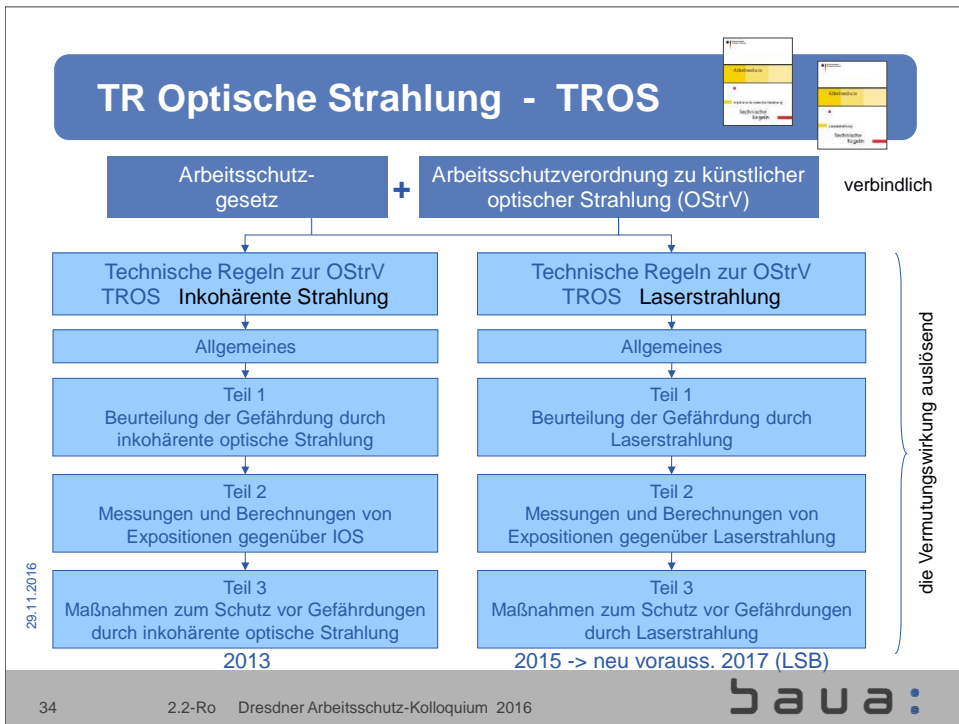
TR Optische Strahlung - TROS

Arbeitsschutzgesetz + Arbeitsschutzverordnung zu künstlicher optischer Strahlung (OStrV)

verbindlich

Technische Regeln zur OStrV
TROS Inkohärente Strahlung

Allgemeines

Teil 1
Beurteilung der Gefährdung durch inkohärente optische Strahlung

Teil 2
Messungen und Berechnungen von Expositionen gegenüber IOS

Teil 3
Maßnahmen zum Schutz vor Gefährdungen durch inkohärente optische Strahlung

2013

Technische Regeln zur OStrV
TROS Laserstrahlung

Allgemeines

Teil 1
Beurteilung der Gefährdung durch Laserstrahlung

Teil 2
Messungen und Berechnungen von Expositionen gegenüber Laserstrahlung

Teil 3
Maßnahmen zum Schutz vor Gefährdungen durch Laserstrahlung

2015 -> neu vorauss. 2017 (LSB)

die Vermutungswirkung auslösend

29.11.2016

34 2.2-Ro Dresdner Arbeitsschutz-Kolloquium 2016

baua: